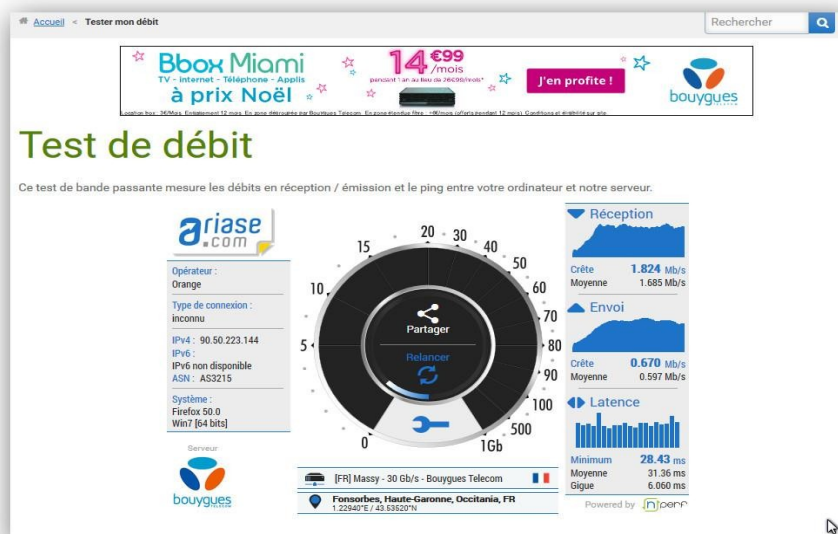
Accueil < Tester mon débit

Rechercher

Bbox Miami
TV - Internet - Téléphone - Applis
à prix Noël
14 €99 /mois
pendant 1 an au lieu de 26€99/mois*
J'en profite !
bouygues
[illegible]

Test de débit

Ce test de bande passante mesure les débits en réception / émission et le ping entre votre ordinateur et notre serveur.

ariase.com

Opérateur :
Orange

Type de connexion :
inconnu

IPv4 : 90.50.223.144
IPv6 :
IPv6 non disponible
ASN : AS3215

Système :
Firefox 50.0
Win7 [64 bits]

Serveur
bouygues

0
5
10
15
20
30
40
50
60
70
80
90
100
500
1Gb

Partager
Relancer

[FR] Massy - 30 Gb/s - Bouygues Telecom

Fonsorbes, Haute-Garonne, Occitania, FR
1.22940°E / 43.53520°N

Réception
Crête 1.824 Mb/s
Moyenne 1.685 Mb/s

Envoi
Crête 0.670 Mb/s
Moyenne 0.597 Mb/s

Latence
Minimum 28.43 ms
Moyenne 31.36 ms
Gigue 6.060 ms

Powered by nperf